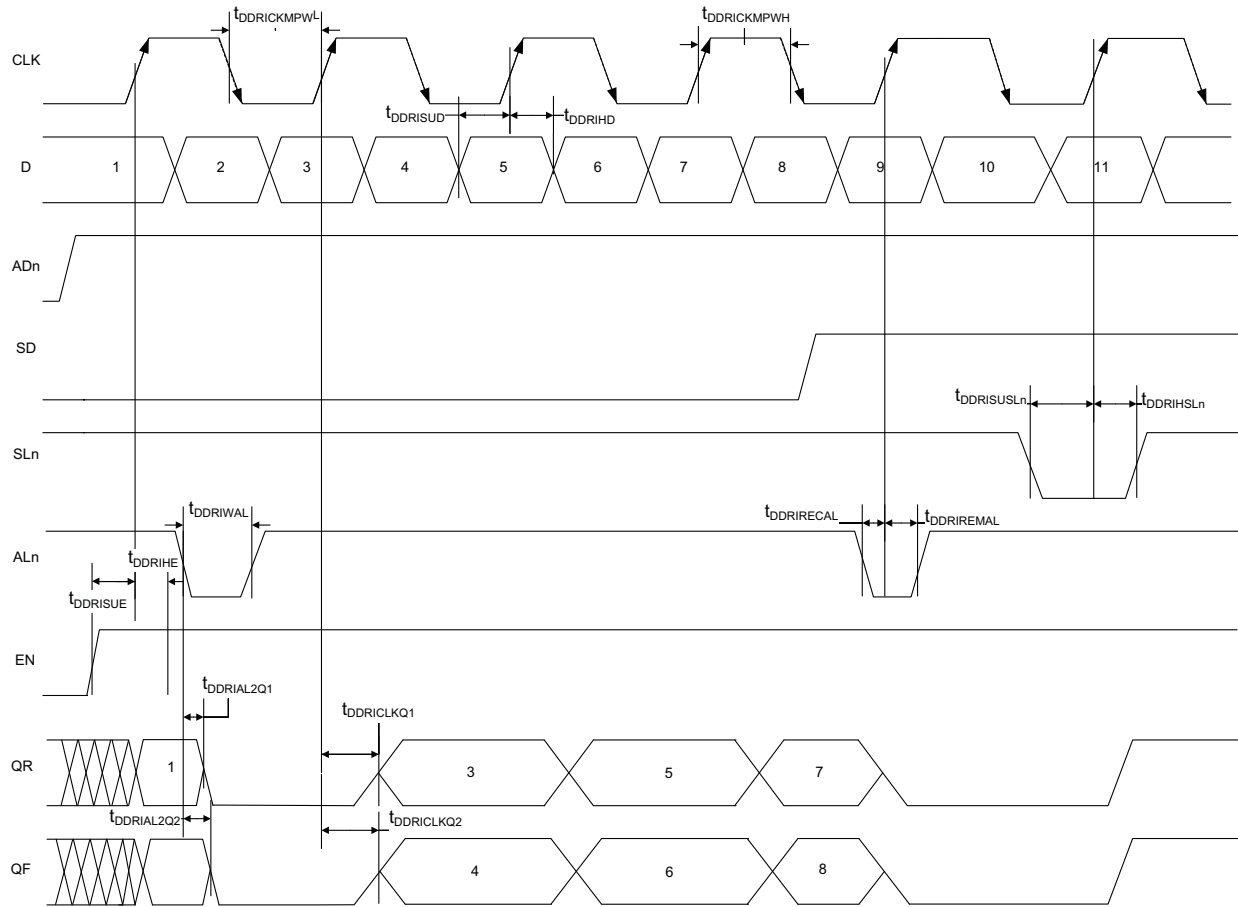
CLK

$t_{DDRICKMPWL}$

$t_{DDRICKMPWH}$

$t_{DDRISUD}$ $t_{DDRIHD}$

D 1 2 3 4 5 6 7 8 9 10 11

ADn

SD

$t_{DDRISUSLn}$ $t_{DDRIHSLn}$

SLn

$t_{DDRIWAL}$

$t_{DDRIRECAL}$ $t_{DDRIREMAL}$

ALn

$t_{DDRIHE}$

$t_{DDRISUE}$

EN

$t_{DDRIAL2Q1}$

$t_{DDRICLKQ1}$

QR 1 3 5 7

$t_{DDRIAL2Q2}$

$t_{DDRICLKQ2}$

QF 4 6 8